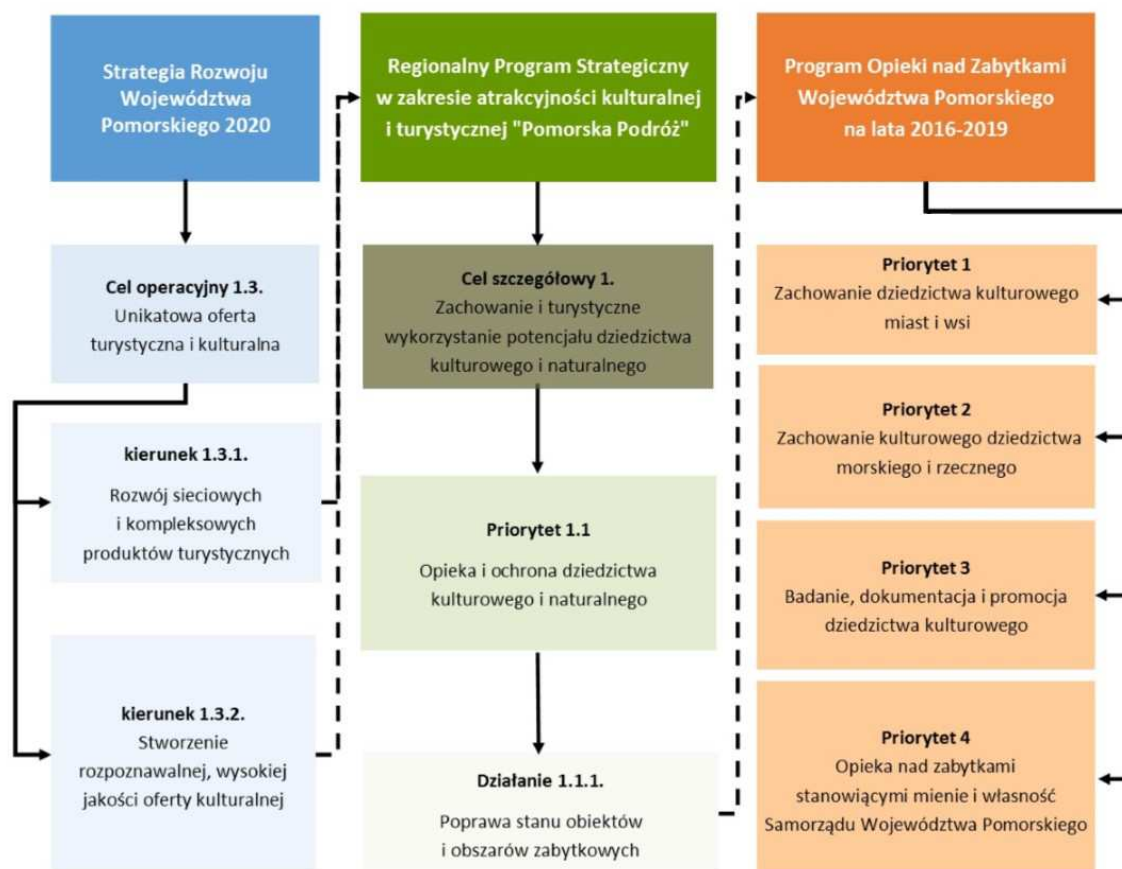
Strategia Rozwoju Województwa Pomorskiego 2020

Cel operacyjny 1.3.
Unikatowa oferta turystyczna i kulturalna

kierunek 1.3.1.
Rozwój sieciowych i kompleksowych produktów turystycznych

kierunek 1.3.2.
Stworzenie rozpoznawalnej, wysokiej jakości oferty kulturalnej

Regionalny Program Strategiczny w zakresie atrakcyjności kulturalnej i turystycznej "Pomorska Podróż"

Cel szczegółowy 1.
Zachowanie i turystyczne wykorzystanie potencjału dziedzictwa kulturowego i naturalnego

Priorytet 1.1
Opieka i ochrona dziedzictwa kulturowego i naturalnego

Działanie 1.1.1.
Poprawa stanu obiektów i obszarów zabytkowych

Program Opieki nad Zabytkami Województwa Pomorskiego na lata 2016-2019

Priorytet 1
Zachowanie dziedzictwa kulturowego miast i wsi

Priorytet 2
Zachowanie kulturowego dziedzictwa morskiego i rzecznego

Priorytet 3
Badanie, dokumentacja i promocja dziedzictwa kulturowego

Priorytet 4
Opieka nad zabytkami stanowiącymi mienie i własność Samorządu Województwa Pomorskiego